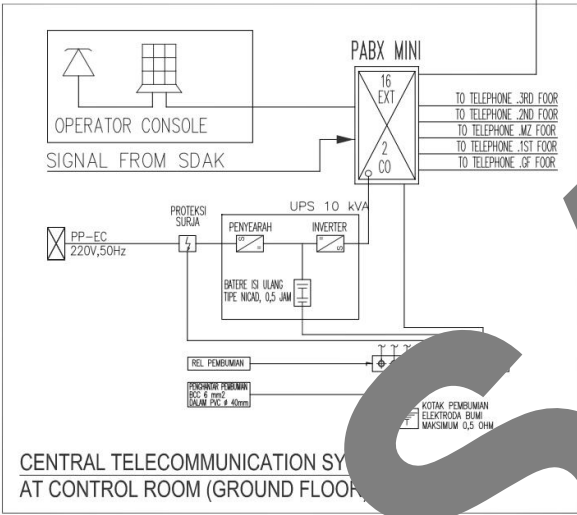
PABX MINI

16
EXT

2
CO

OPERATOR CONSOLE

SIGNAL FROM SDAK

TO TELEPHONE .3RD FOOR
TO TELEPHONE .2ND FOOR
TO TELEPHONE .MZ FOOR
TO TELEPHONE .1ST FOOR
TO TELEPHONE .GF FOOR

UPS 10 kVA

PROTEKSI SURJA

PENYEARAH

INVERTER

PP-EC
220V,50Hz

BATERE ISI ULANG TIPE NICAD, 0,5 JAM

REL PEMBUMIAN

PENGHANTAR PEMBUMIAN BCC 6 mm2 DALAM PVC ø 40mm

KOTAK PEMBUMIAN ELEKTRODA BUMI MAKSIMUM 0,5 OHM

CENTRAL TELECOMMUNICATION SY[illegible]
AT CONTROL ROOM (GROUND FLOOR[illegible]